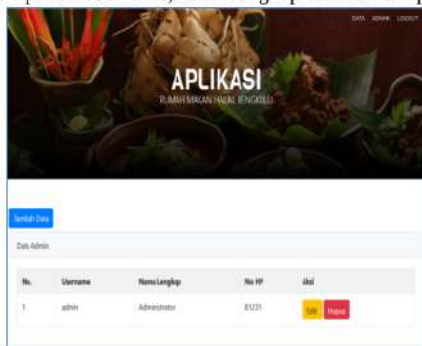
DATA ADMIN LOGOUT

APLIKASI

RUMAH MAKAN HALAL BENGKULU

Tambah Data

Data Admin

| No. | Username | Nama Lengkap | No HP | Aksi |
|---|---|---|---|---|
| 1 | admin | Administrator | 81231 | Edit Hapus |